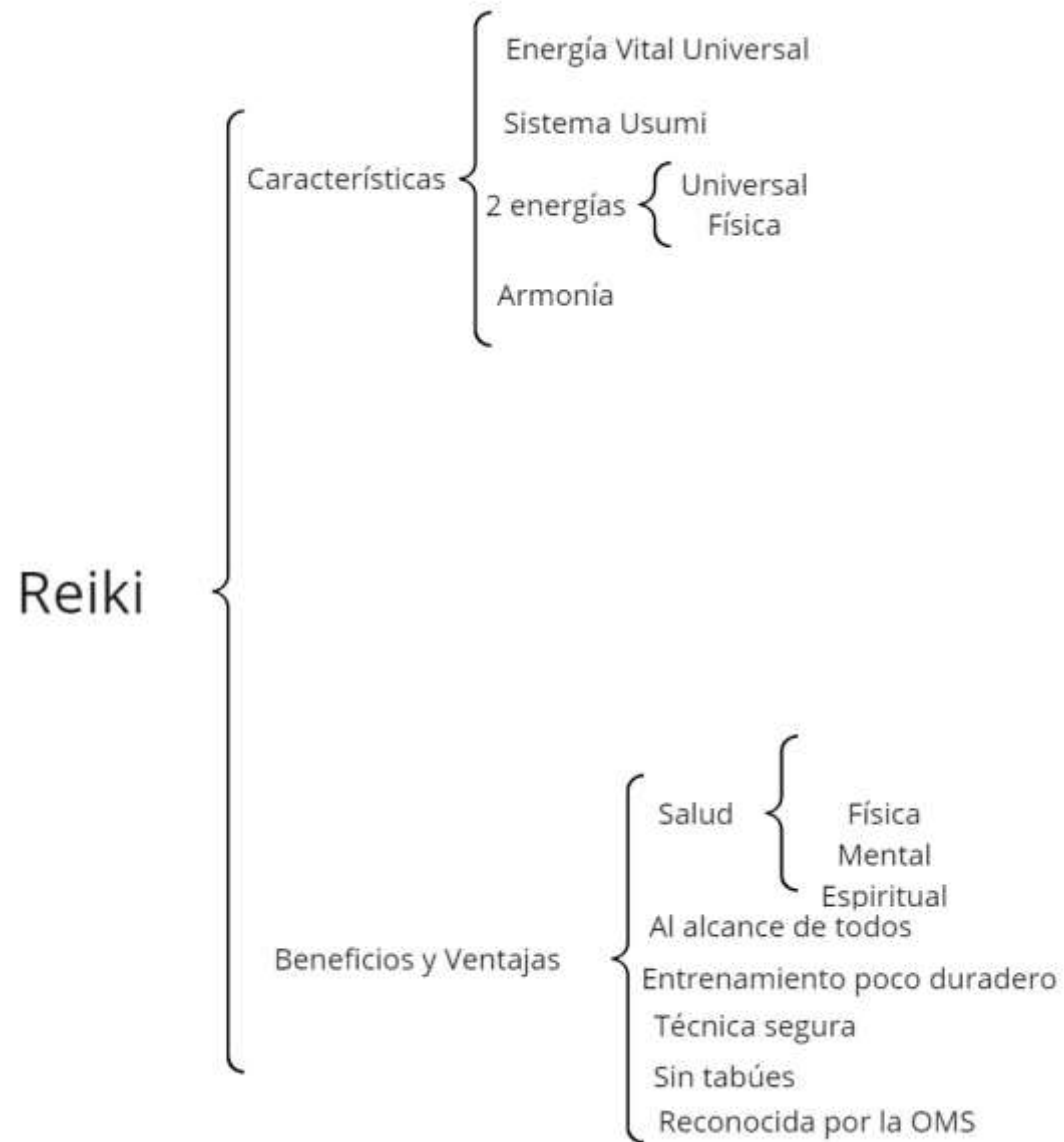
Reiki

Características

Energía Vital Universal

Sistema Usumi

2 energías

Universal

Física

Armonía

Beneficios y Ventajas

Salud

Física

Mental

Espiritual

Al alcance de todos

Entrenamiento poco duradero

Técnica segura

Sin tabúes

Reconocida por la OMS